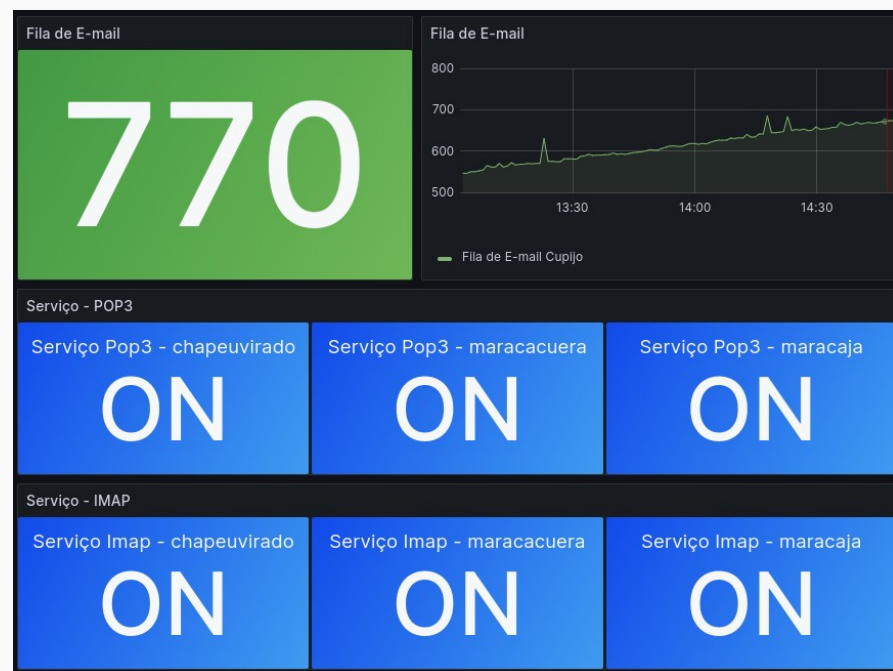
Fila de E-mail

770

Fila de E-mail

800
700
600
500

13:30 14:00 14:30

Fila de E-mail Cupijo

Serviço - POP3

Serviço Pop3 - chapeuvirado
ON

Serviço Pop3 - maracacuera
ON

Serviço Pop3 - maracaja
ON

Serviço - IMAP

Serviço Imap - chapeuvirado
ON

Serviço Imap - maracacuera
ON

Serviço Imap - maracaja
ON